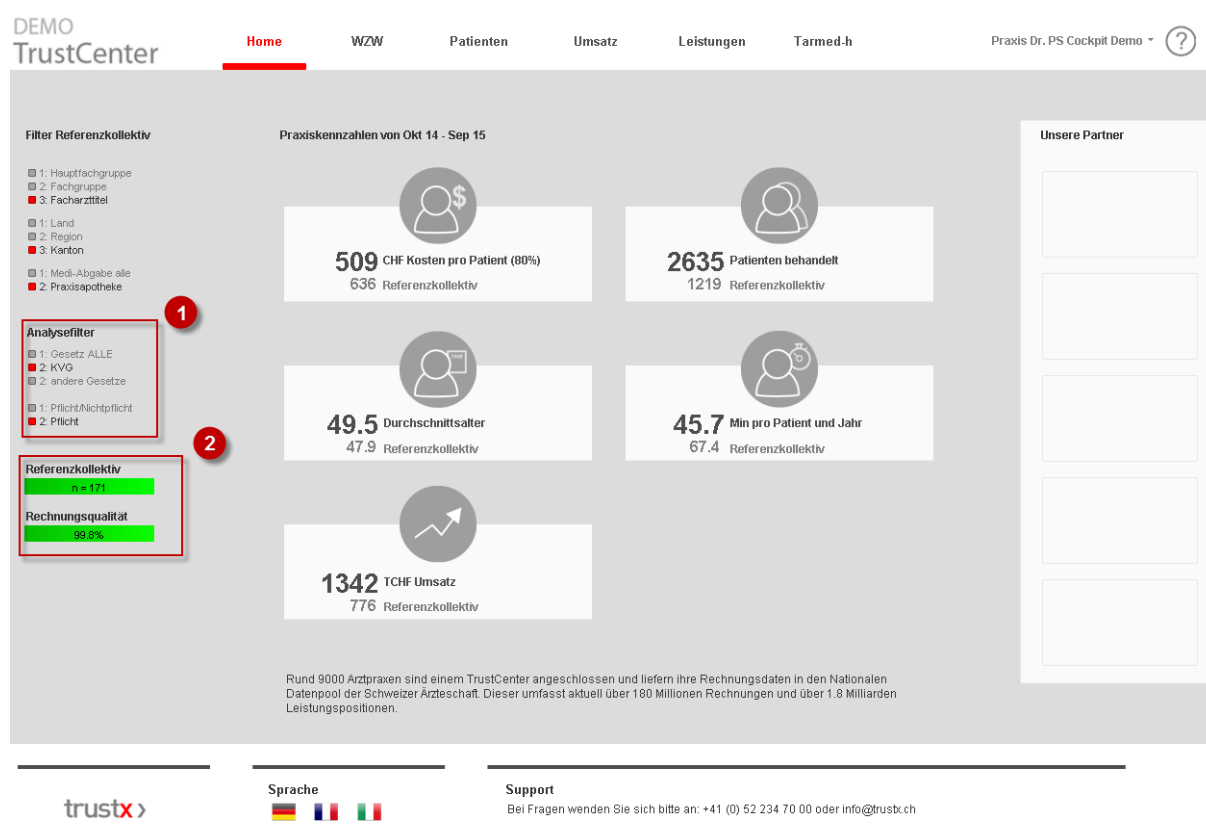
DEMO
TrustCenter

Home WZW Patienten Umsatz Leistungen Tarmed-h

Praxis Dr. PS Cockpit Demo ?

Filter Referenzkollektiv

1: Hauptfachgruppe
2: Fachgruppe
3: Facharzttitel

1: Land
2: Region
3: Kanton

1: Medi-Abgabe alle
2: Praxisapotheke

1

Analysefilter

1: Gesetz ALLE
2: KVG
2: andere Gesetze

1: Pflicht/Nichtpflicht
2: Pflicht

2

Referenzkollektiv
n = 171

Rechnungsqualität
99.8%

Praxiskennzahlen von Okt 14 - Sep 15

509 CHF Kosten pro Patient (80%)
636 Referenzkollektiv

2635 Patienten behandelt
1219 Referenzkollektiv

49.5 Durchschnittsalter
47.9 Referenzkollektiv

45.7 Min pro Patient und Jahr
67.4 Referenzkollektiv

1342 TCHF Umsatz
776 Referenzkollektiv

Rund 9000 Arztpraxen sind einem TrustCenter angeschlossen und liefern ihre Rechnungsdaten in den Nationalen Datenpool der Schweizer Ärzteschaft. Dieser umfasst aktuell über 180 Millionen Rechnungen und über 1.8 Milliarden Leistungspositionen.

Unsere Partner

trustx›

Sprache

Support
Bei Fragen wenden Sie sich bitte an: +41 (0) 52 234 70 00 oder info@trustx.ch